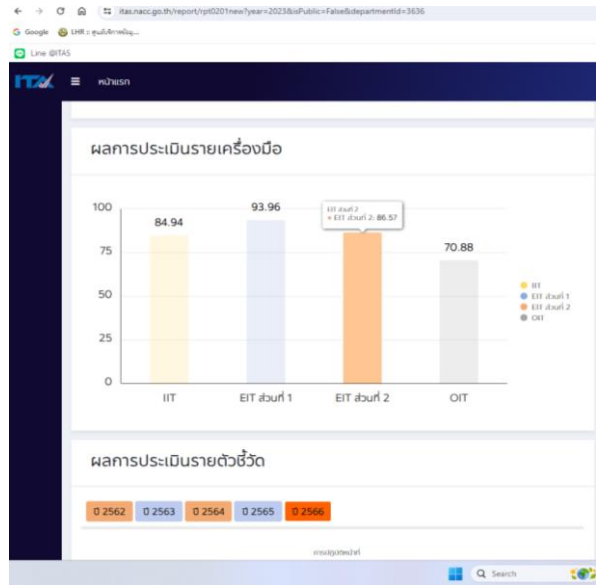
itas.nacc.go.th/report/rpt0201new?year=2023&isPublic=False&departmentId=3636

Google LHR : ศูนย์บริการข้อมู...

Line @ITAS

ITA หน้าแรก

ผลการประเมินรายเครื่องมือ

100
75
50
25
0

84.94
93.96
EIT ส่วนที่ 2
EIT ส่วนที่ 2: 86.57
70.88

IIT
EIT ส่วนที่ 1
EIT ส่วนที่ 2
OIT

IIT
EIT ส่วนที่ 1
EIT ส่วนที่ 2
OIT

ผลการประเมินรายตัวชี้วัด

ปี 2562 ปี 2563 ปี 2564 ปี 2565 ปี 2566

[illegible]

Search